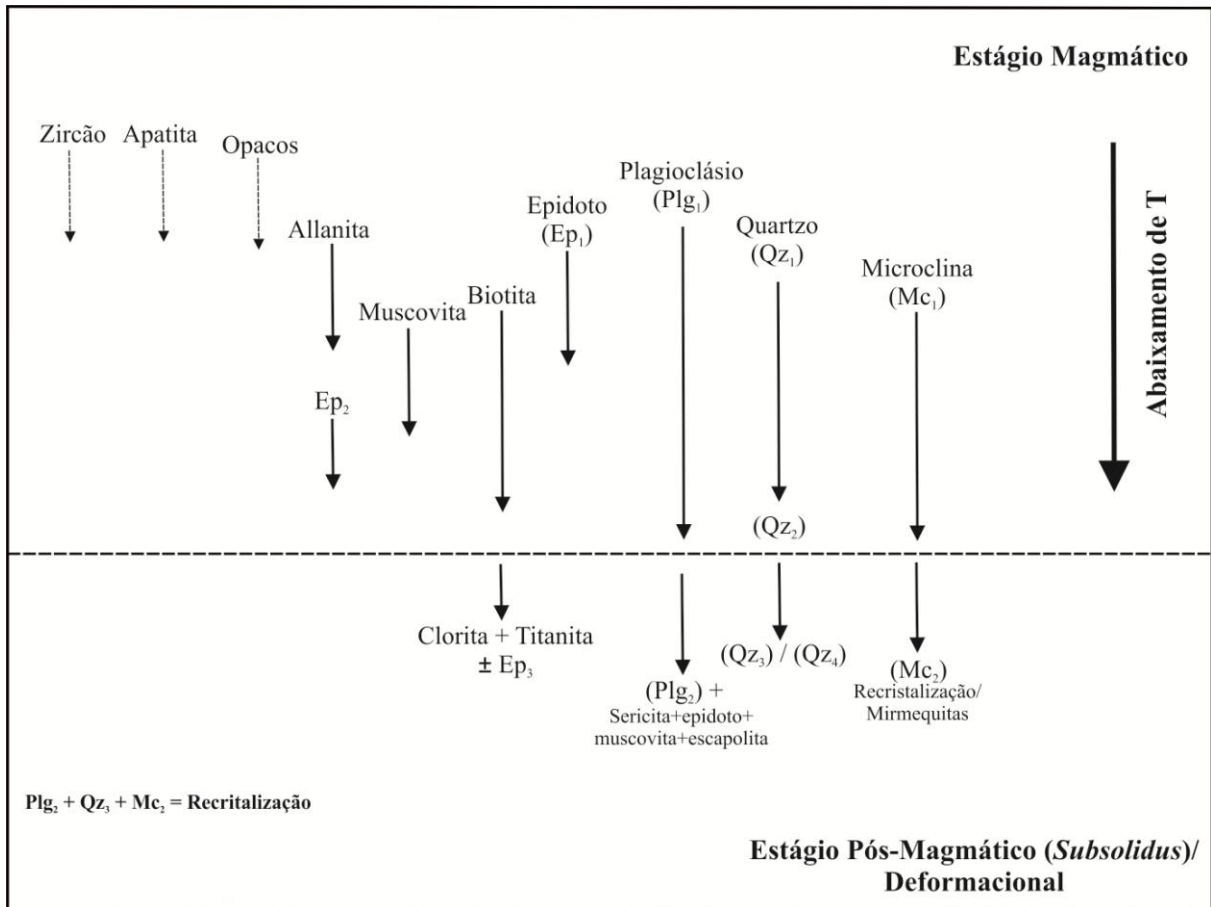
Estágio Magmático

Zircão Apatita Opacos

Allanita

Ep$_2$

Muscovita

Biotita

Epidoto (Ep$_1$)

Plagioclásio (Plg$_1$)

Quartzo (Qz$_1$)

(Qz$_2$)

Microclina (Mc$_1$)

Abaixamento de T

Clorita + Titanita ± Ep$_3$

(Plg$_2$) + Sericita+epidoto+ muscovita+escapolita

(Qz$_3$) / (Qz$_4$)

(Mc$_2$) Recristalização/ Mirmequitas

Plg$_2$ + Qz$_3$ + Mc$_2$ = Recritalização

Estágio Pós-Magmático (*Subsolidus*)/ Deformacional